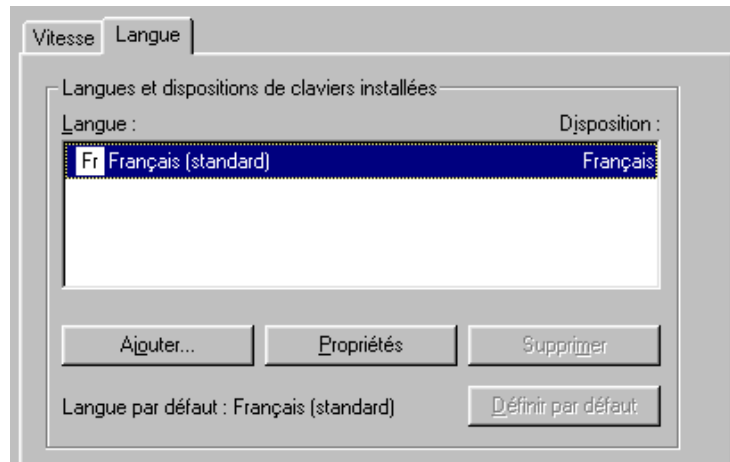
Vitesse Langue

Langues et dispositions de claviers installées

Langue :

Disposition :

Fr Français (standard)

Français

Ajouter...

Propriétés

Supprimer

Langue par défaut : Français (standard)

Définir par défaut